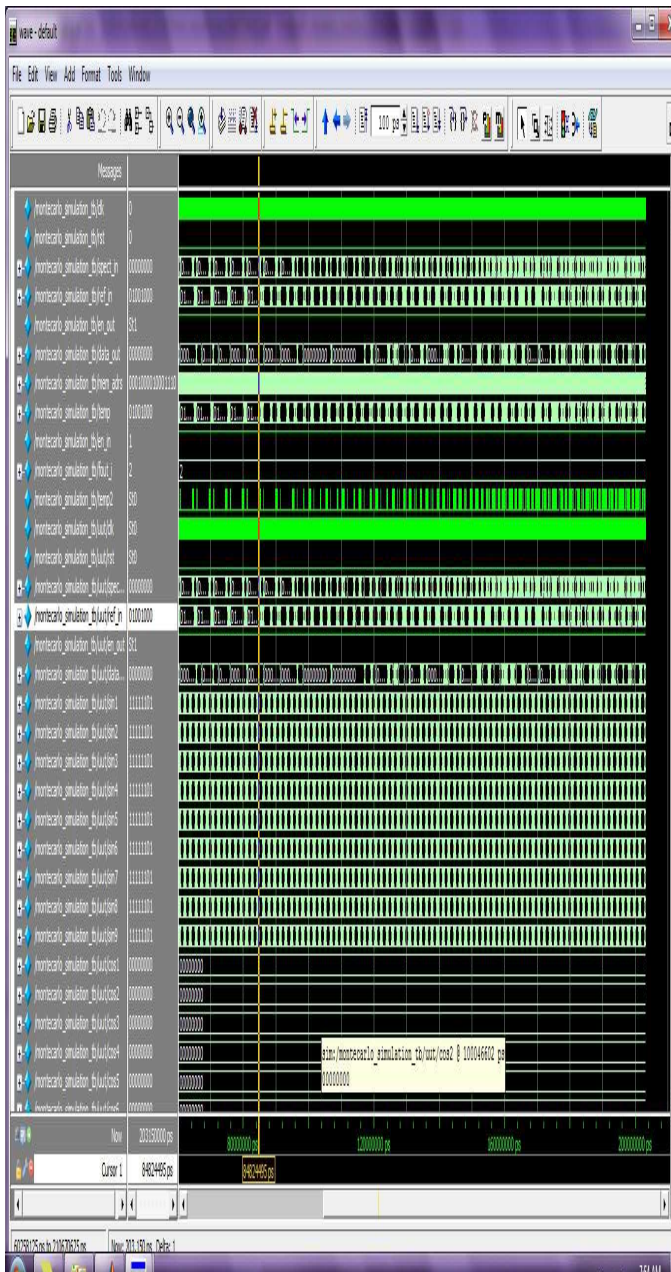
wave - default

File Edit View Add Format Tools Window

100 ps

Messages

/montecarlo_simulation_tb/clk 0
/montecarlo_simulation_tb/rst 0
/montecarlo_simulation_tb/spect_in 00000000
/montecarlo_simulation_tb/ref_in 01001000
/montecarlo_simulation_tb/en_out St1
/montecarlo_simulation_tb/data_out 00000000
/montecarlo_simulation_tb/mem_adrs 0001000010001110
/montecarlo_simulation_tb/temp 01001000
/montecarlo_simulation_tb/en_in 1
/montecarlo_simulation_tb/fout_j 2
/montecarlo_simulation_tb/temp2 St0
/montecarlo_simulation_tb/uut/clk St0
/montecarlo_simulation_tb/uut/rst St0
/montecarlo_simulation_tb/uut/spec... 00000000
/montecarlo_simulation_tb/uut/ref_in 01001000
/montecarlo_simulation_tb/uut/en_out St1
/montecarlo_simulation_tb/uut/data... 00000000
/montecarlo_simulation_tb/uut/sin1 11111101
/montecarlo_simulation_tb/uut/sin2 11111101
/montecarlo_simulation_tb/uut/sin3 11111101
/montecarlo_simulation_tb/uut/sin4 11111101
/montecarlo_simulation_tb/uut/sin5 11111101
/montecarlo_simulation_tb/uut/sin6 11111101
/montecarlo_simulation_tb/uut/sin7 11111101
/montecarlo_simulation_tb/uut/sin8 11111101
/montecarlo_simulation_tb/uut/sin9 11111101
/montecarlo_simulation_tb/uut/cos1 00000000
/montecarlo_simulation_tb/uut/cos2 00000000
/montecarlo_simulation_tb/uut/cos3 00000000
/montecarlo_simulation_tb/uut/cos4 00000000
/montecarlo_simulation_tb/uut/cos5 00000000
/montecarlo_simulation_tb/uut/cos6 00000000

00000000
00000000
00000000
00000000
00000000

sim:/montecarlo_simulation_tb/uut/cos2 @ 100046602 ps
00000000

Now 203150000 ps
Cursor 1 84824495 ps

80000000 ps 120000000 ps 160000000 ps 200000000 ps

84824495 ps

60258125 ps to 210670625 ps   Now: 203,150 ns  Delta: 1